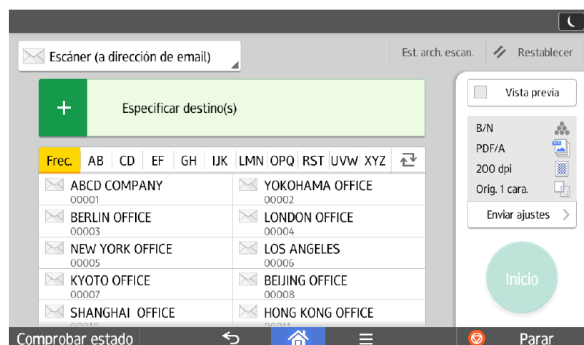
Escáner (a dirección de email)

Est. arch. escan.

Restablecer

+

Especificar destino(s)

Vista previa

Frec. AB CD EF GH IJK LMN OPQ RST UVW XYZ

| | |
|---|---|
| ABCD COMPANY 00001 | YOKOHAMA OFFICE 00002 |
| BERLIN OFFICE 00003 | LONDON OFFICE 00004 |
| NEW YORK OFFICE 00005 | LOS ANGELES 00006 |
| KYOTO OFFICE 00007 | BEIJING OFFICE 00008 |
| SHANGHAI OFFICE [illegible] | HONG KONG OFFICE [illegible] |

B/N
PDF/A
200 dpi
Orig. 1 cara.

Enviar ajustes

Inicio

Comprobar estado

Parar